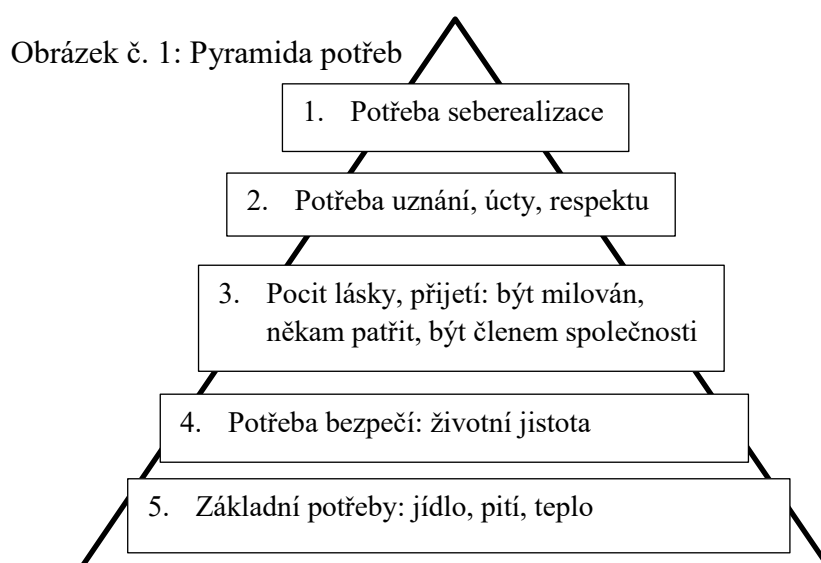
Obrázek č. 1: Pyramida potřeb

1. Potřeba seberealizace

2. Potřeba uznání, úcty, respektu

3. Pocit lásky, přijetí: být milován, někam patřit, být členem společnosti

4. Potřeba bezpečí: životní jistota

5. Základní potřeby: jídlo, pití, teplo